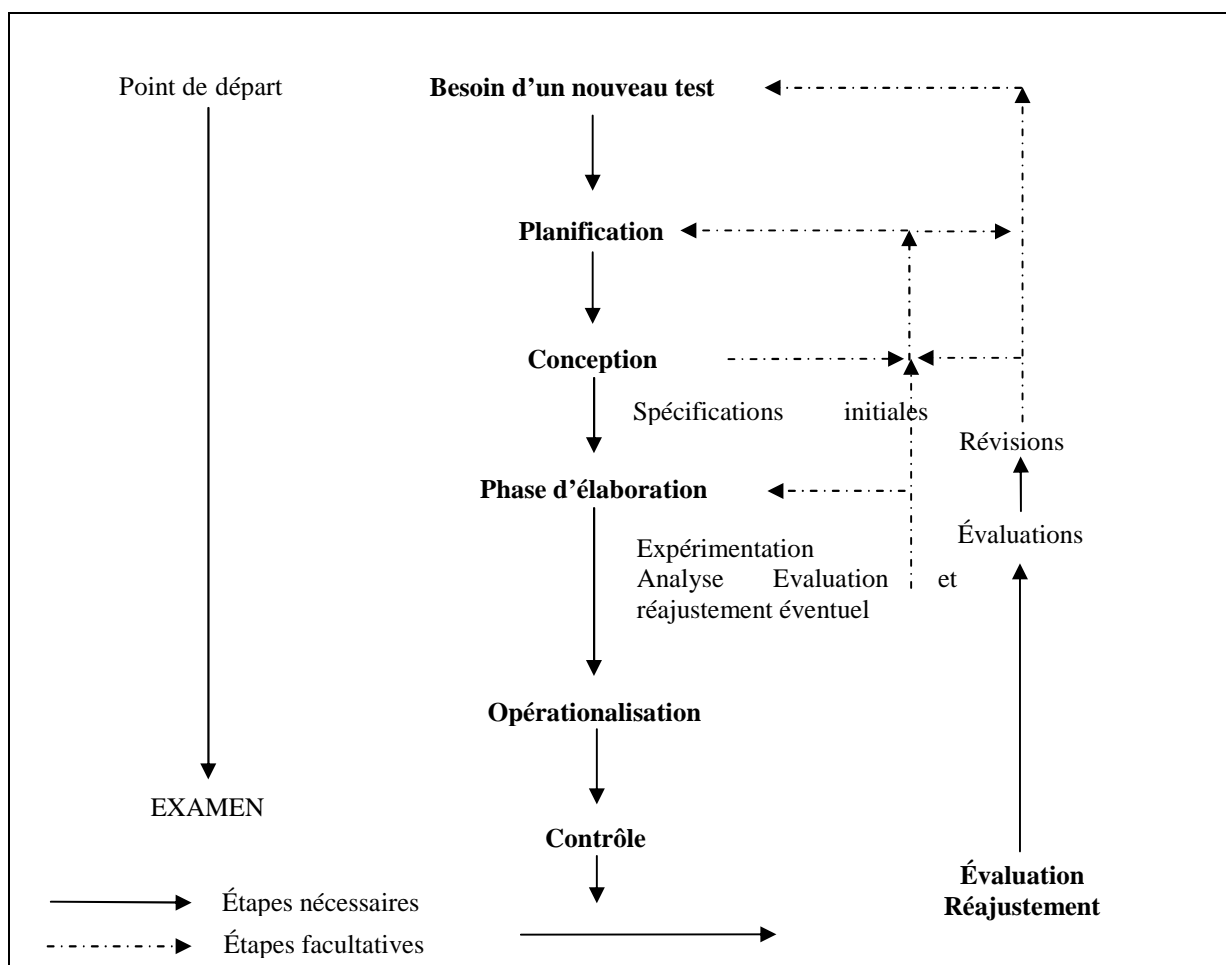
Point de départ

Besoin d'un nouveau test

Planification

Conception

Spécifications initiales

Révisions

Phase d'élaboration

Évaluations

Expérimentation
Analyse Evaluation et réajustement éventuel

Opérationalisation

EXAMEN

Contrôle

Évaluation
Réajustement

Étapes nécessaires

Étapes facultatives